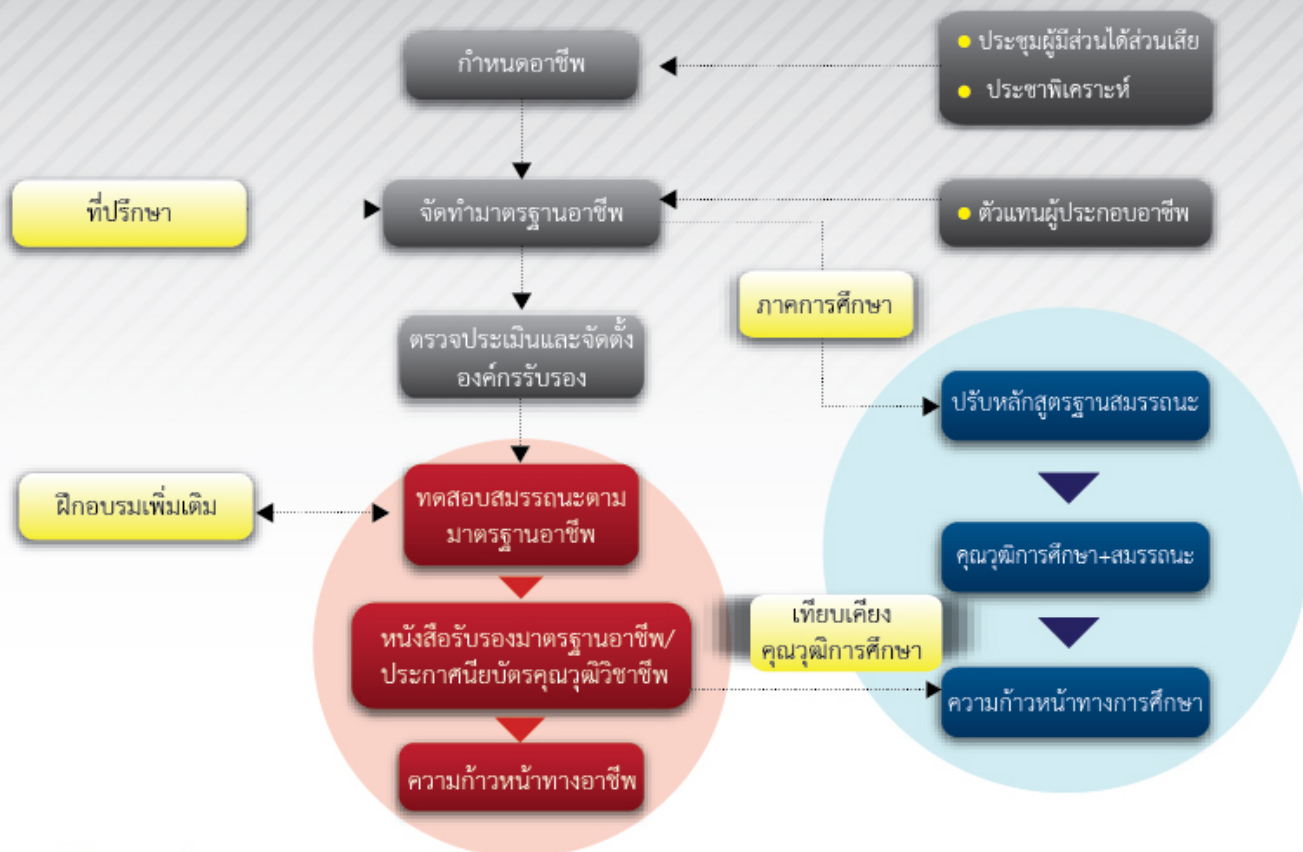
กำหนดอาชีพ

ประชุมผู้มีส่วนได้ส่วนเสีย

ประชาพิเคราะห์

ที่ปรึกษา

จัดทำมาตรฐานอาชีพ

ตัวแทนผู้ประกอบอาชีพ

ภาคการศึกษา

ตรวจประเมินและจัดตั้งองค์กรรับรอง

ปรับหลักสูตรฐานสมรรถนะ

ฝึกอบรมเพิ่มเติม

ทดสอบสมรรถนะตามมาตรฐานอาชีพ

คุณวุฒิการศึกษา+สมรรถนะ

หนังสือรับรองมาตรฐานอาชีพ/ประกาศนียบัตรคุณวุฒิวิชาชีพ

เทียบเคียงคุณวุฒิการศึกษา

ความก้าวหน้าทางการศึกษา

ความก้าวหน้าทางอาชีพ